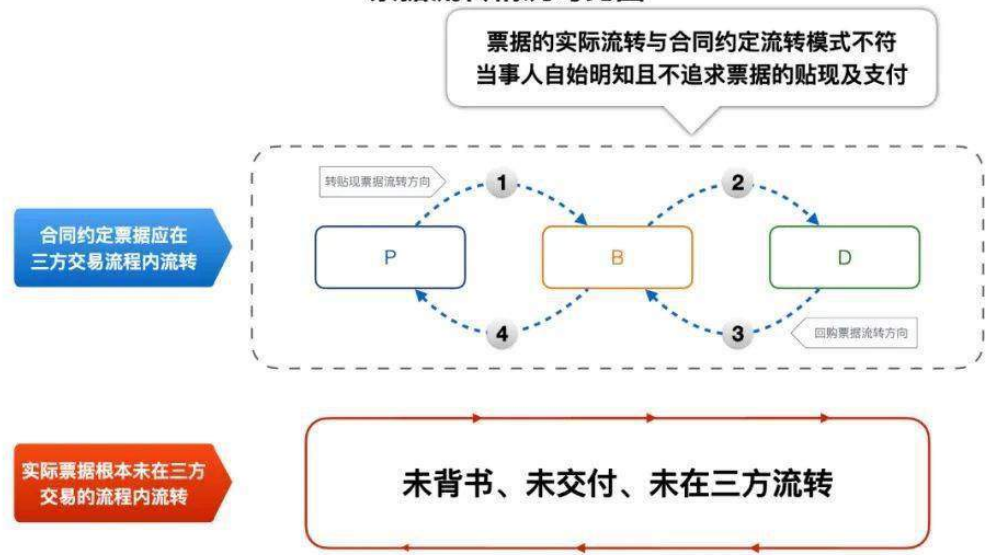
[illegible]

票据的实际流转与合同约定流转模式不符
当事人自始明知且不追求票据的贴现及支付

合同约定票据应在三方交易流程内流转

转贴现票据流转方向

1

2

P

B

D

4

3

回购票据流转方向

实际票据根本未在三方交易的流程内流转

未背书、未交付、未在三方流转